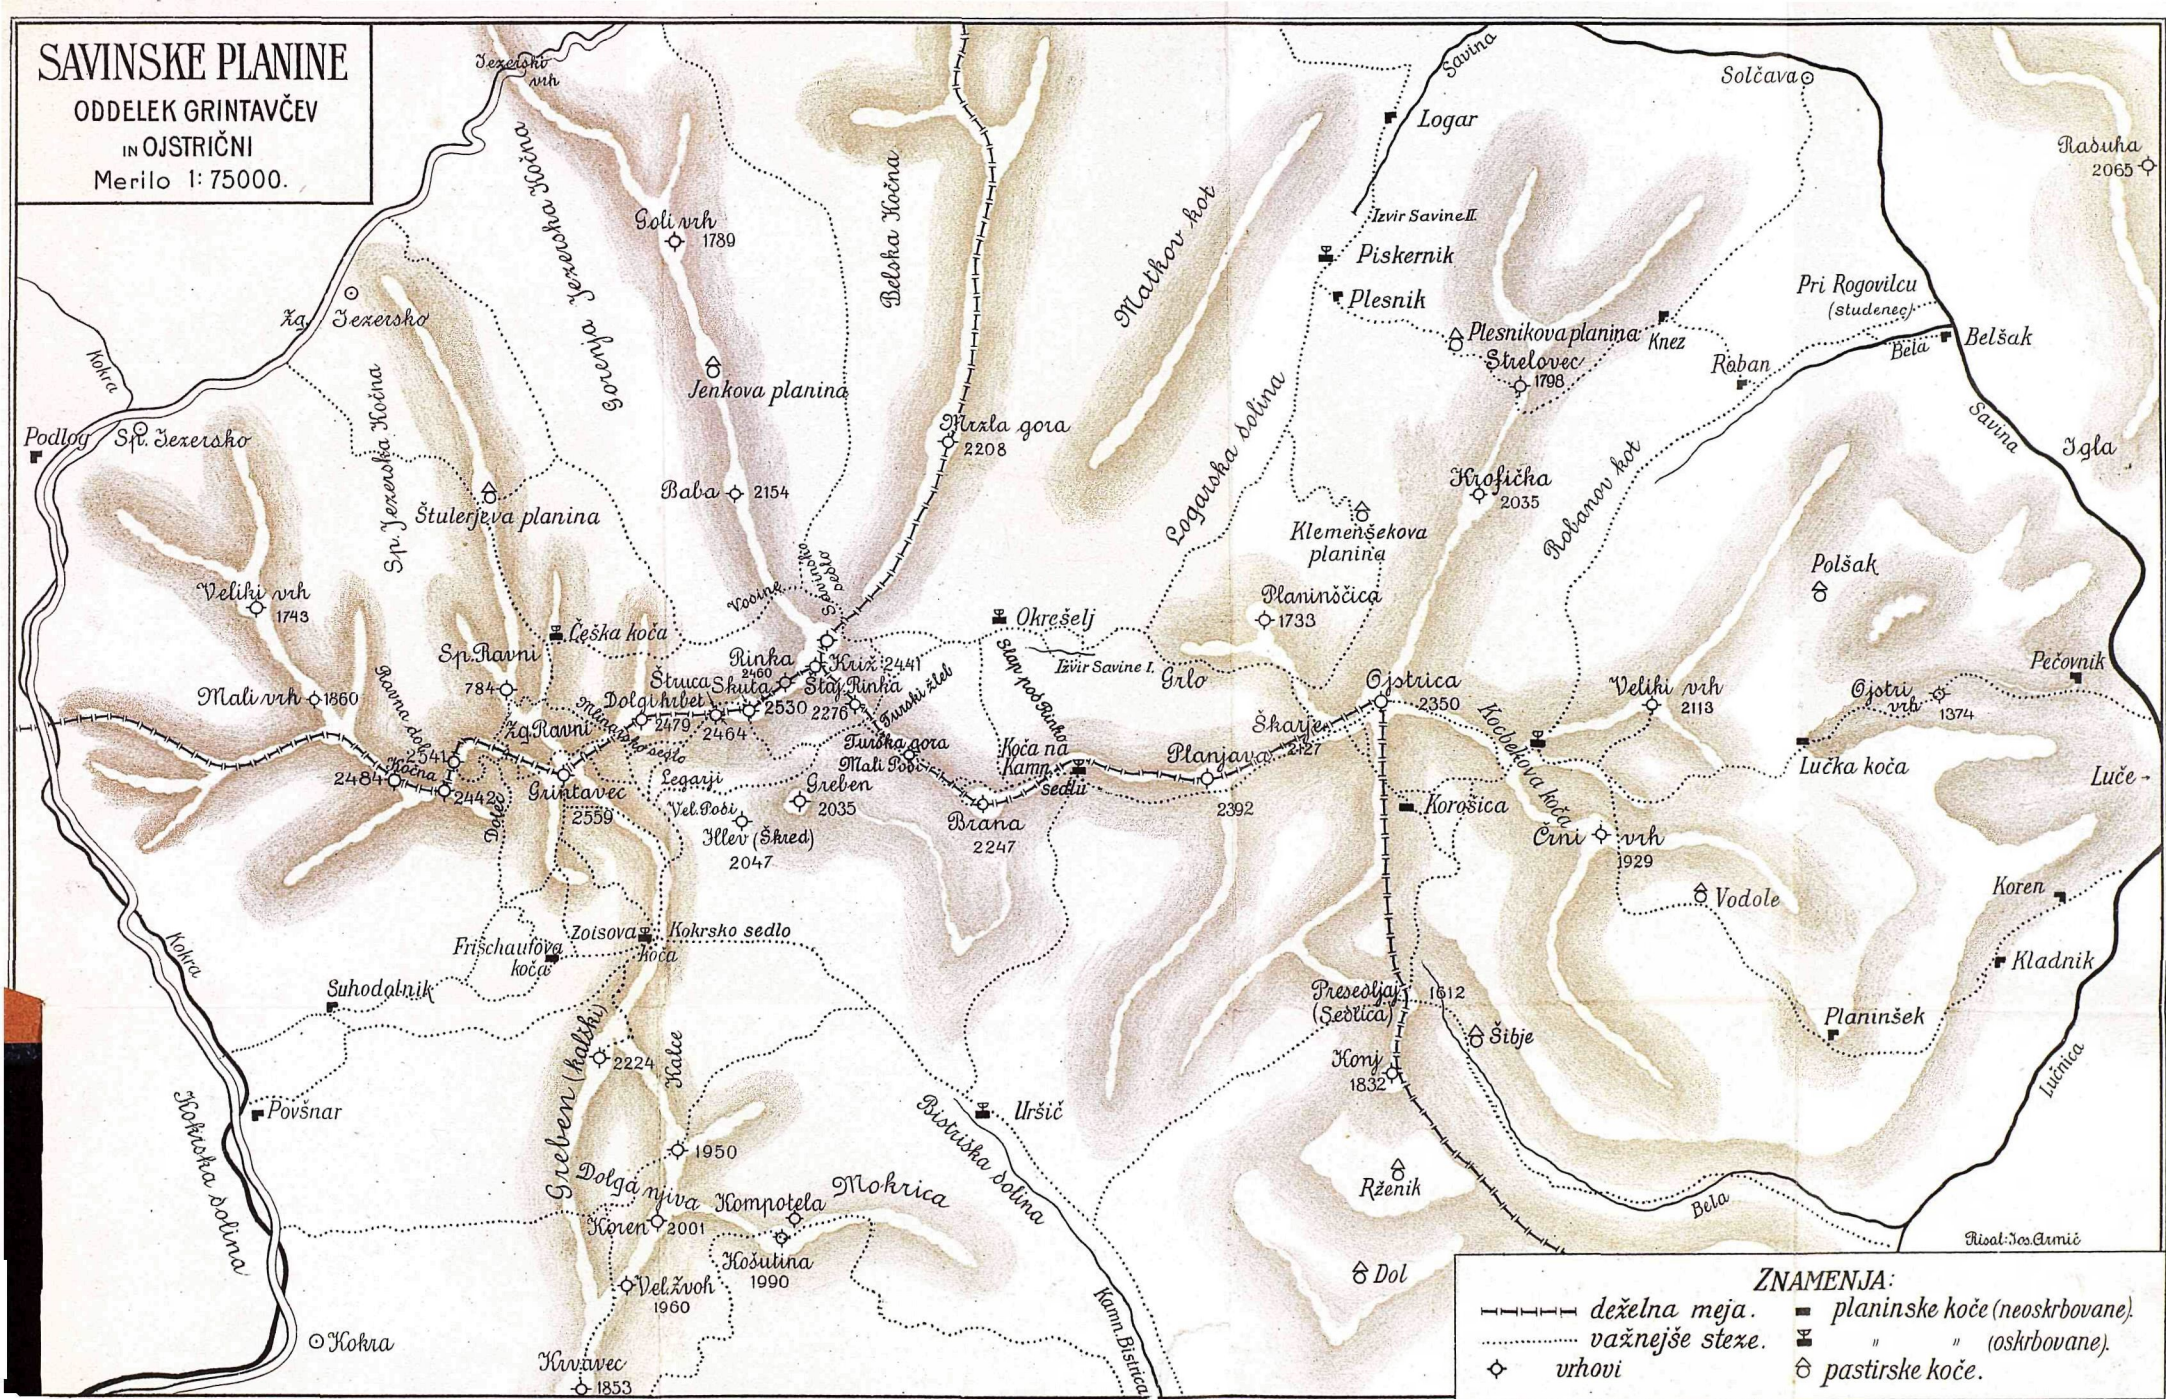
SAVINSKE PLANINE
ODDELEK GRINTAVČEV IN OJSTRIČNI
Merilo 1: 75000.

Jezerski vrh
Goli vrh 1789
Belska Kočna
Gornja Jezerska Kočna
Za Jezersko
Kokra
Podlog
Sp. Jezersko
Sp. Jezerska Kočna
Jenkova planina
Mrzla gora 2208
Baba 2154
Štulerjeva planina
Veliki vrh 1743
Mali vrh 1860
Češka koča
Sp. Ravni 784
Zg. Ravni
Rinka 2460
Križ 2441
Štuca
Skuta 2530
Dolgi hrbet 2479
2464
Stajerska Rinka 2276
Turški žleb
Turska gora
Mali Podi
Legarji
Vel. Podi
Greben 2035
Ilev (Škred) 2047
Kočna 2484
2541
2442
Grintavec 2559
Dolce
Ravna dolca
Frischaufova koča
Zoisova koča
Kokrsko sedlo
Suhodolnik
2224
Kalce
1950
Greben (kalski)
Povšnar
Kokrska dolina
Dolga njiva
Koren 2001
Kompotela
Mokrica
Košutina 1990
Velž vh 1960
Kokra
Krvavec 1853
Okrešelj
Slap pod Rinko
Izvir Savine I.
Koča na Kamn. sedlu
Brana 2247
Planjava 2392
Logarska dolina
Matkov kot
Logar
Savina
Solčava
Izvir Savine II
Piskernik
Plesnik
Plesnikova planina
Knez
Strelovec 1798
Roban
Robanov kot
Klemenšekova planina
Planinšcica 1733
Krofička 2035
Grlo
Škaje 2427
Ojstrica 2350
Korošica
Kocbekova koča
Veliki vrh 2113
Črni vrh 1929
Vodole
Polšak
Ojstri vrh 1374
Lučka koča
Pečovnik
Luče
Koren
Kladnik
Planinšek
Lučnica
Pri Rogovilcu (studenec)
Bela
Belšak
Savina
Igla
Rasuha 2065
Presedljaj (Sedlica) 1612
Šibje
Konj 1832
Uršič
Bistriška dolina
Rženik
Dol
Bela
Kamn. Bistrica
Risal: Jos. Armič

ZNAMENJA:
deželna meja.
važnejše steze.
vrhovi
planinske koče (neoskrbovane).
" " (oskrbovane).
pastirske koče.